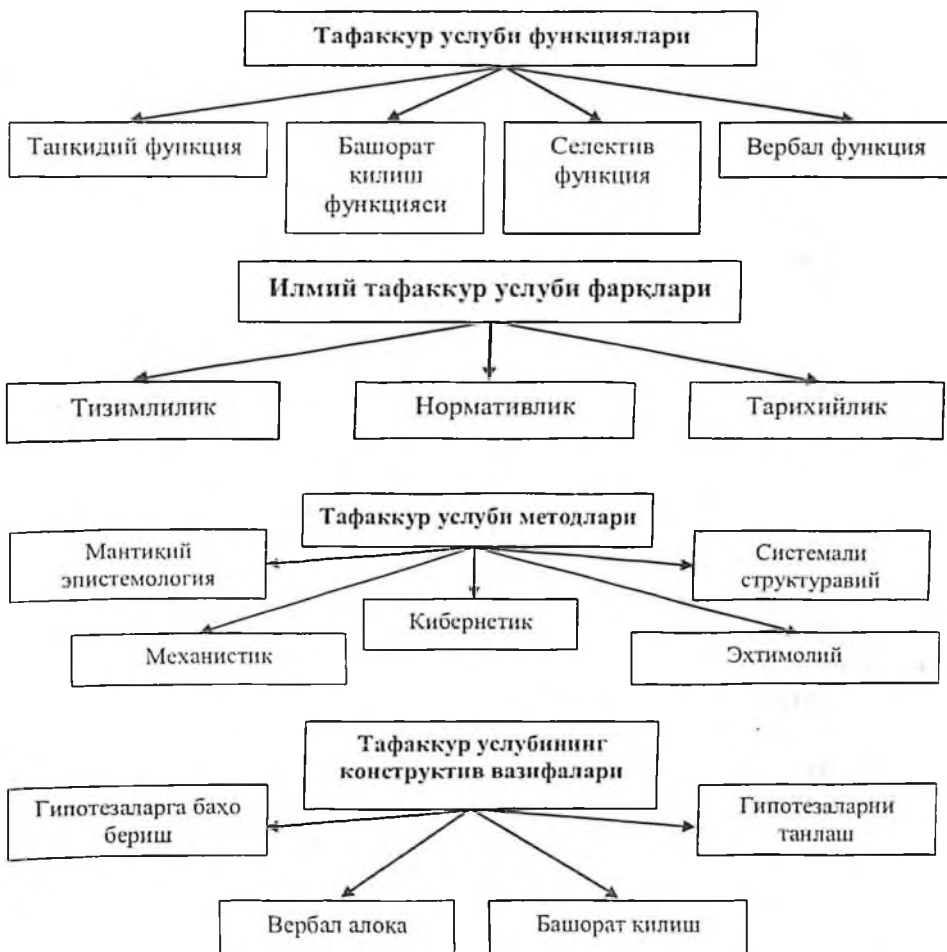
Тафаккур услуби функциялари

Танкидий функция

Башорат килиш функцияси

Селектив функция

Вербал функция

Илмий тафаккур услуби фарқлари

Тизимлилик

Нормативлик

Тарихийлик

Тафаккур услуби методлари

Мантикий эпистемология

Системали структуравий

Кибернетик

Механистик

Эхтимолий

Тафаккур услубининг конструктив вазифалари

Гипотезаларга бахо бериш

Гипотезаларни танлаш

Вербал алока

Башорат килиш